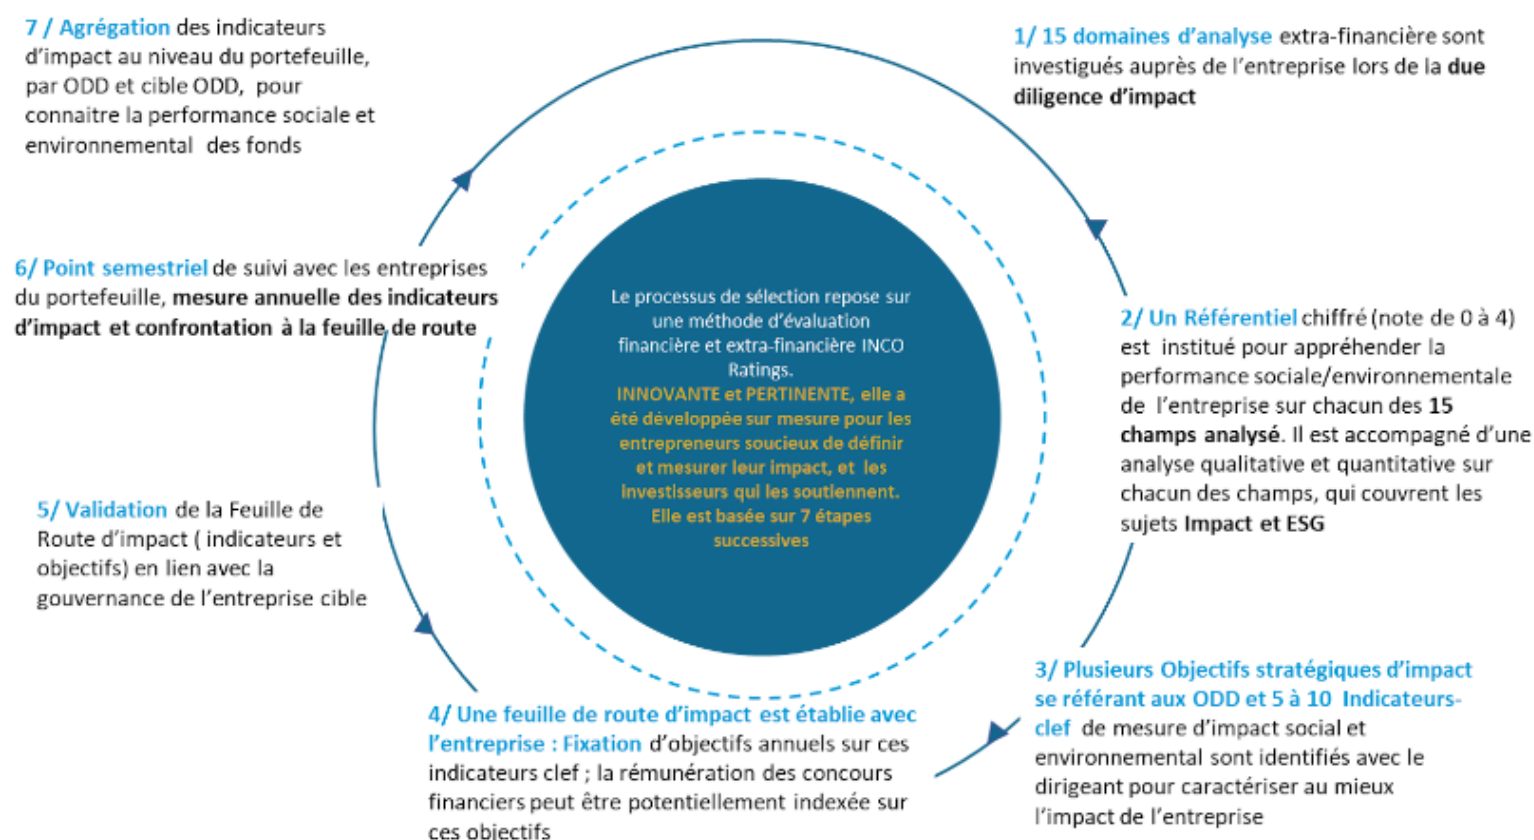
7 / Agrégation des indicateurs d'impact au niveau du portefeuille, par ODD et cible ODD, pour connaitre la performance sociale et environnemental des fonds

1/ 15 domaines d'analyse extra-financière sont investigués auprès de l'entreprise lors de la due diligence d'impact

6/ Point semestriel de suivi avec les entreprises du portefeuille, mesure annuelle des indicateurs d'impact et confrontation à la feuille de route

Le processus de sélection repose sur une méthode d'évaluation financière et extra-financière INCO Ratings.
INNOVANTE et PERTINENTE, elle a été développée sur mesure pour les entrepreneurs soucieux de définir et mesurer leur impact, et les investisseurs qui les soutiennent. Elle est basée sur 7 étapes successives

2/ Un Référentiel chiffré (note de 0 à 4) est institué pour appréhender la performance sociale/environnementale de l'entreprise sur chacun des 15 champs analysé. Il est accompagné d'une analyse qualitative et quantitative sur chacun des champs, qui couvrent les sujets Impact et ESG

5/ Validation de la Feuille de Route d'impact ( indicateurs et objectifs) en lien avec la gouvernance de l'entreprise cible

3/ Plusieurs Objectifs stratégiques d'impact se référant aux ODD et 5 à 10 Indicateurs-clef de mesure d'impact social et environnemental sont identifiés avec le dirigeant pour caractériser au mieux l'impact de l'entreprise

4/ Une feuille de route d'impact est établie avec l'entreprise : Fixation d'objectifs annuels sur ces indicateurs clef ; la rémunération des concours financiers peut être potentiellement indexée sur ces objectifs